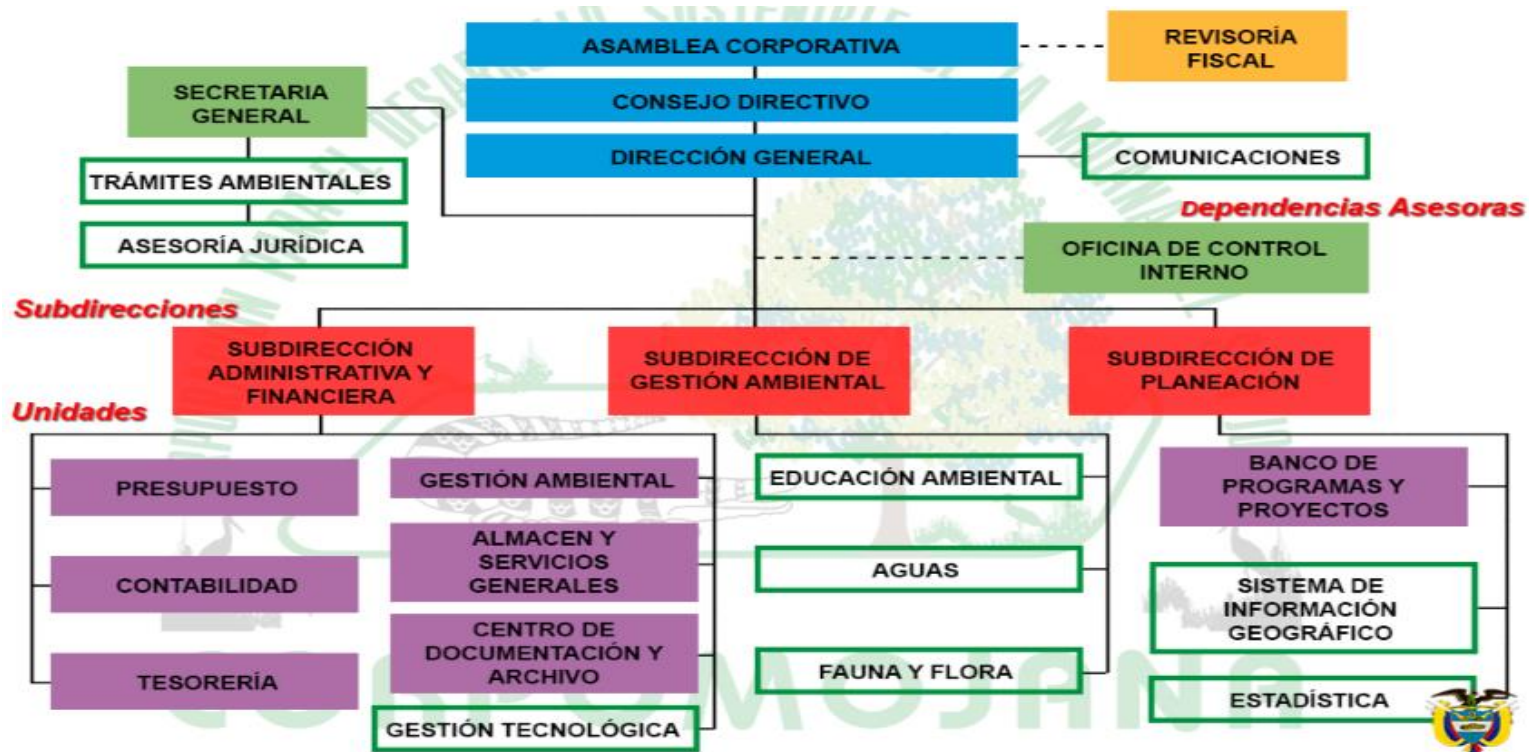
ASAMBLEA CORPORATIVA

REVISORÍA FISCAL

SECRETARIA GENERAL

CONSEJO DIRECTIVO

DIRECCIÓN GENERAL

COMUNICACIONES

TRÁMITES AMBIENTALES

ASESORÍA JURÍDICA

Dependencias Asesoras

OFICINA DE CONTROL INTERNO

Subdirecciones

SUBDIRECCIÓN ADMINISTRATIVA Y FINANCIERA

SUBDIRECCIÓN DE GESTIÓN AMBIENTAL

SUBDIRECCIÓN DE PLANEACIÓN

Unidades

PRESUPUESTO

GESTIÓN AMBIENTAL

EDUCACIÓN AMBIENTAL

BANCO DE PROGRAMAS Y PROYECTOS

CONTABILIDAD

ALMACEN Y SERVICIOS GENERALES

AGUAS

SISTEMA DE INFORMACIÓN GEOGRÁFICO

TESORERÍA

CENTRO DE DOCUMENTACIÓN Y ARCHIVO

FAUNA Y FLORA

ESTADÍSTICA

GESTIÓN TECNOLÓGICA

CORPOMOJANA